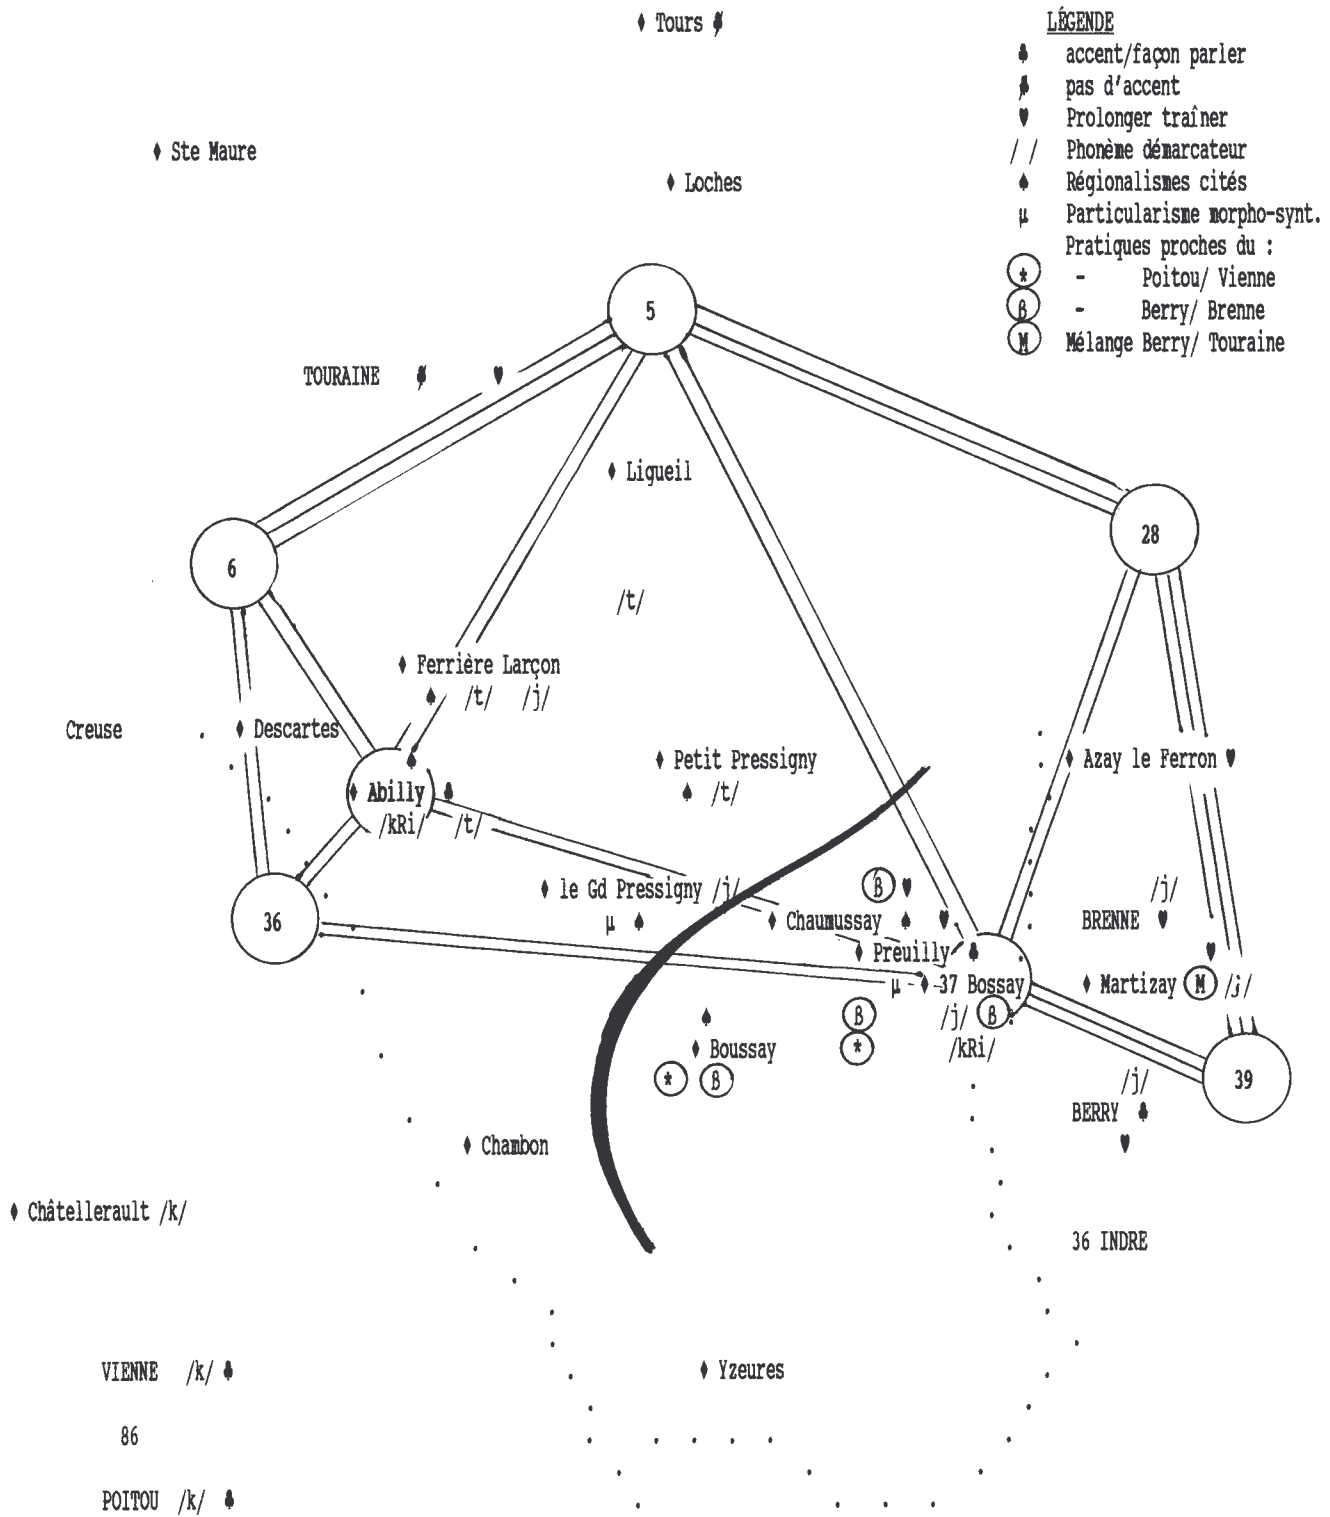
♦ Tours

LÉGENDE
accent/façon parler
pas d'accent
Prolonger traîner
/ / Phonème démarcateur
Régionalismes cités
μ Particularisme morpho-synt.
Pratiques proches du :
* - Poitou/ Vienne
β - Berry/ Brenne
M Mélange Berry/ Touraine

♦ Ste Maure

♦ Loches

5

TOURAINE

♦ Ligueil

28

6

/t/

♦ Ferrière Larçon
/t/ /j/

Creuse

♦ Descartes

♦ Azay le Ferron

♦ Petit Pressigny
/t/

♦ Abilly
/kRi/ /t/

36

♦ le Gd Pressigny /j/
μ

β

♦ Chaumussay

/j/
BRENNE

♦ Preuilly

μ - ♦ 37 Bossay
/j/ β
/kRi/

♦ Martizay M /j/

β
*

♦ Boussay
* β

/j/
BERRY

39

♦ Chambon

♦ Châtellerault /k/

36 INDRE

VIENNE /k/

♦ Yzeures

86

POITOU /k/